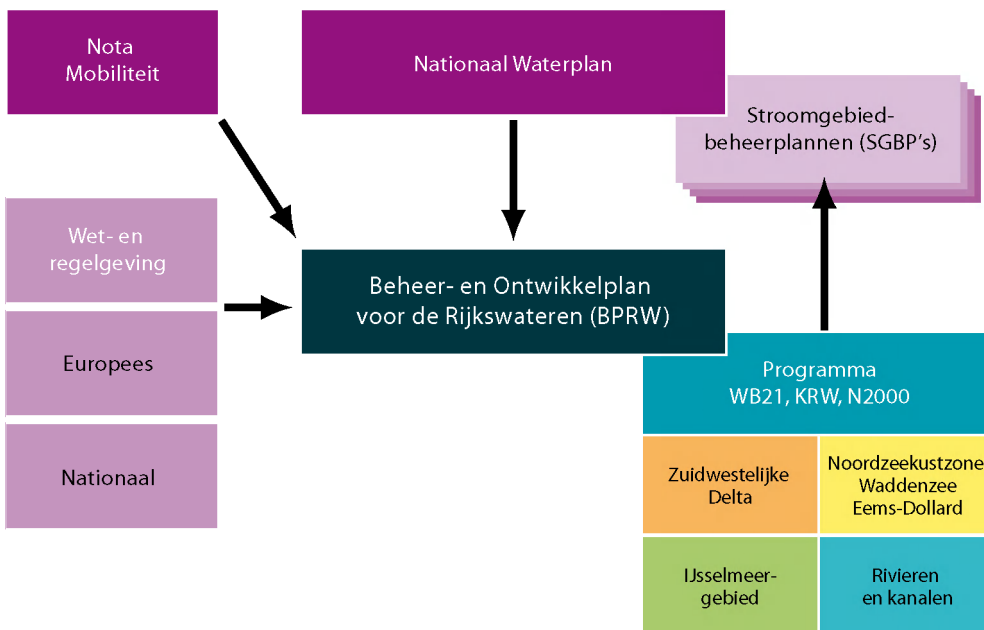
Nota Mobiliteit

Nationaal Waterplan

Stroomgebiedbeheerplannen (SGBP's)

Wet- en regelgeving

Europees

Nationaal

Beheer- en Ontwikkelplan voor de Rijkswateren (BPRW)

Programma WB21, KRW, N2000

Zuidwestelijke Delta

Noordzeekustzone Waddenzee Eems-Dollard

IJsselmeergebied

Rivieren en kanalen